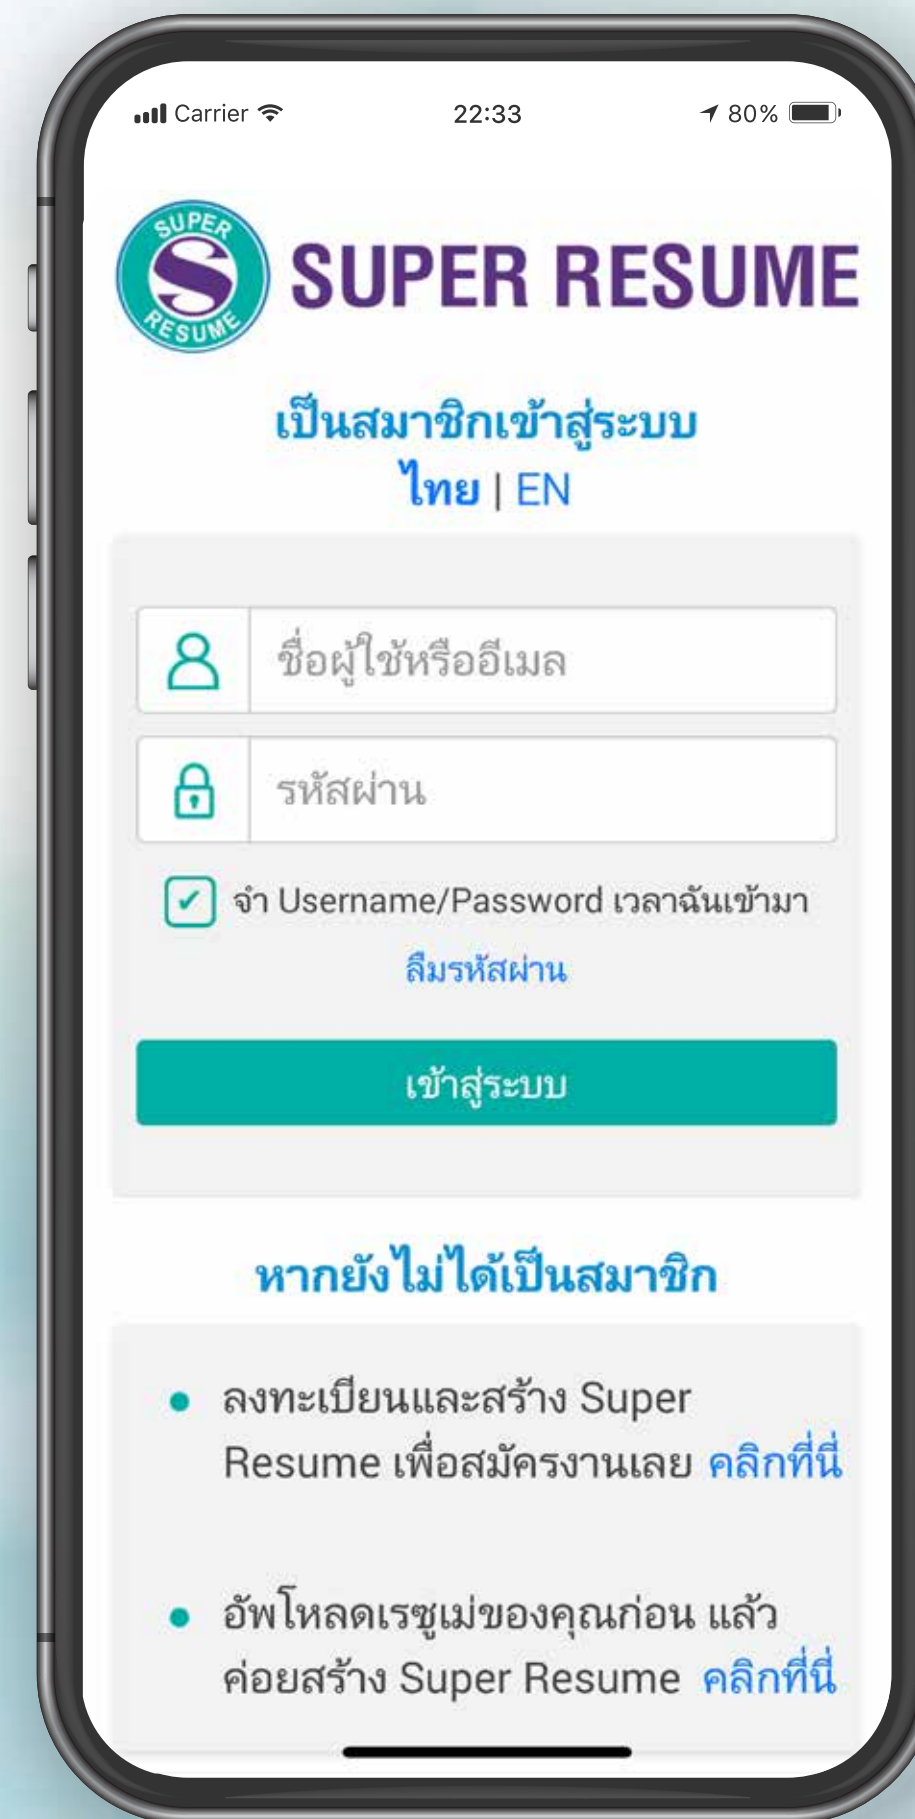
Carrier 22:33 80%

SUPER S RESUME SUPER RESUME

เป็นสมาชิกเข้าสู่ระบบ
ไทย | EN

ชื่อผู้ใช้หรืออีเมล

รหัสผ่าน

✓ จำ Username/Password เวลาฉันเข้ามา

ลืมรหัสผ่าน

เข้าสู่ระบบ

หากยังไม่ได้เป็นสมาชิก

• ลงทะเบียนและสร้าง Super Resume เพื่อสมัครงานเลย คลิกที่นี่

• อัพโหลดเรซูเม่ของคุณก่อน แล้วค่อยสร้าง Super Resume คลิกที่นี่